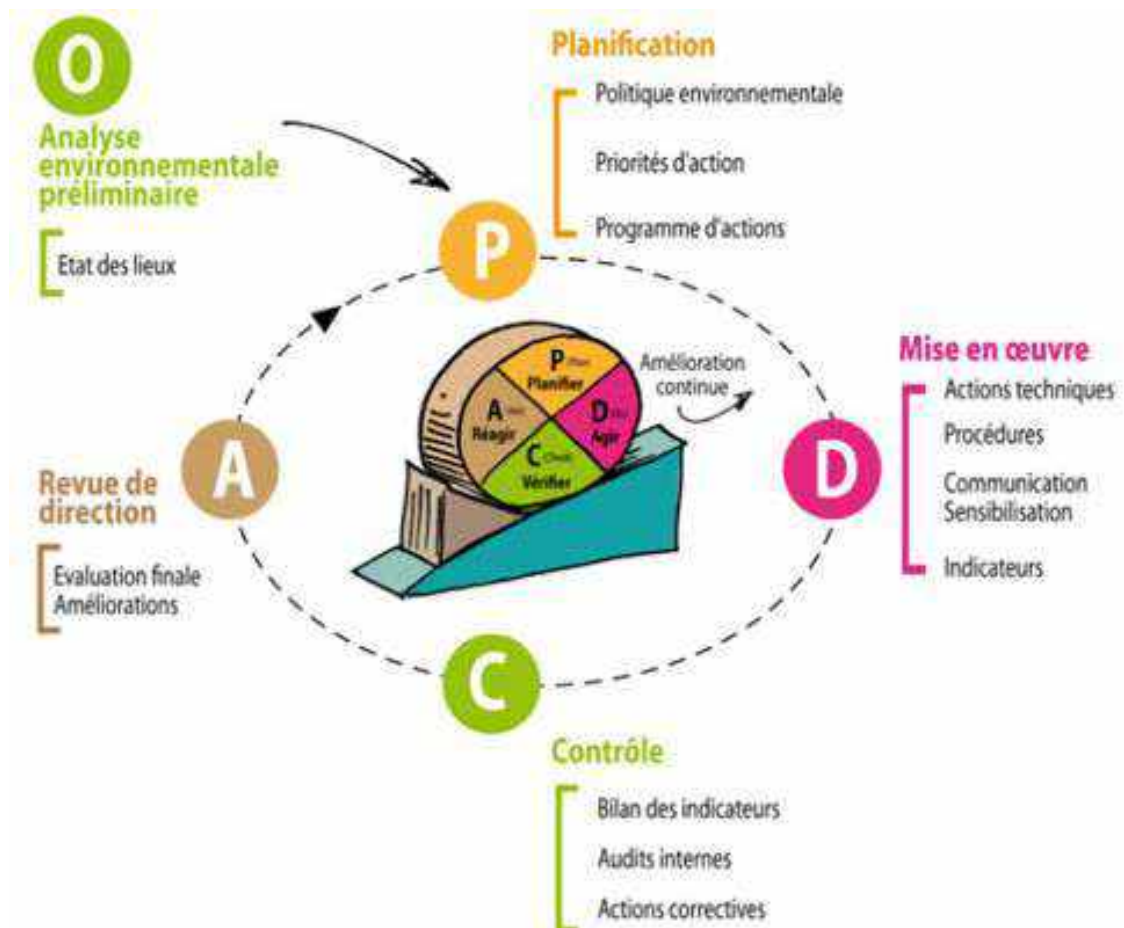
O
Analyse environnementale préliminaire

Etat des lieux

Planification

Politique environnementale

Priorités d'action

Programme d'actions

P

P Plan
Planifier

A Act
Réagir

D Do
Agir

C Check
Vérifier

Amélioration continue

Mise en œuvre

Actions techniques

Procédures

Communication
Sensibilisation

Indicateurs

D

A

Revue de direction

Evaluation finale
Améliorations

C

Contrôle

Bilan des indicateurs

Audits internes

Actions correctives